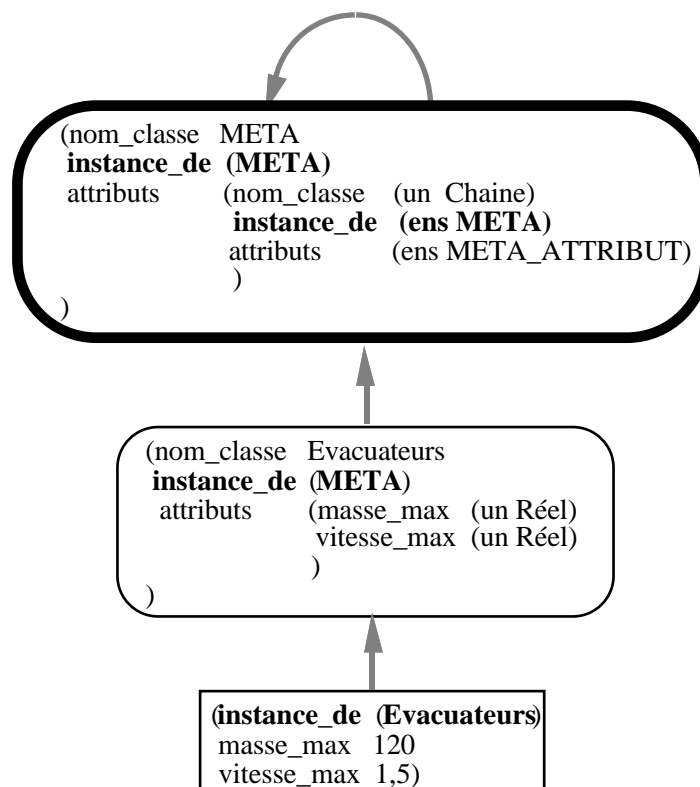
(nom_classe META
**instance_de (META)**
attributs (nom_classe (un Chaine)
**instance_de (ens META)**
attributs (ens META_ATTRIBUT)
)
)

(nom_classe Evacuateurs
**instance_de (META)**
attributs (masse_max (un Réel)
vitesse_max (un Réel)
)
)

**(instance_de (Evacuateurs)**
masse_max 120
vitesse_max 1,5)